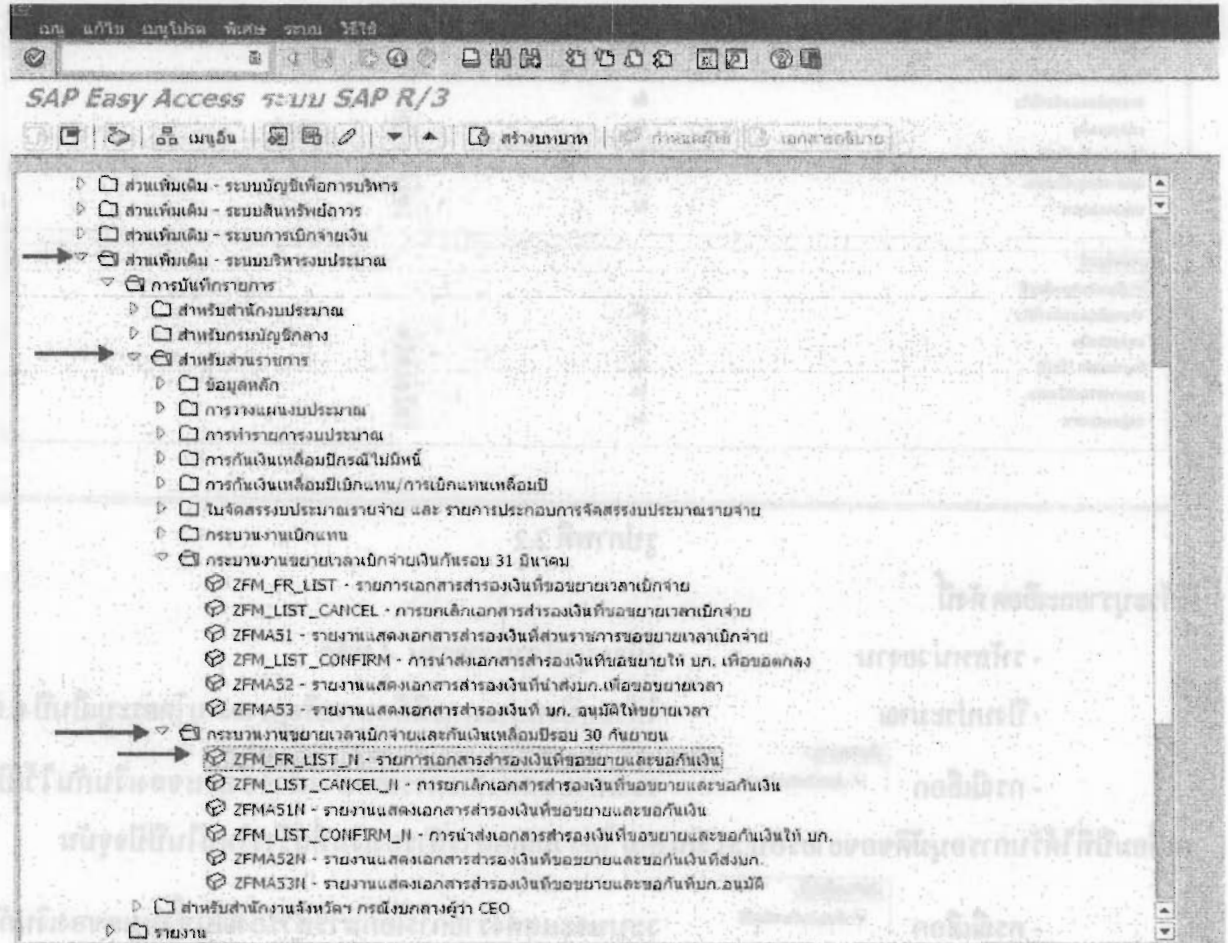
เมนู แก้ไข เมนูโปรด พิเศษ ระบบ วิธีใช้

SAP Easy Access ระบบ SAP R/3

เมนูอื่น สร้างบทบาท กำหนดบุคคล เอกสารอธิบาย

ส่วนเพิ่มเติม - ระบบบัญชีเพื่อการบริหาร
ส่วนเพิ่มเติม - ระบบสินทรัพย์ถาวร
ส่วนเพิ่มเติม - ระบบการเบิกจ่ายเงิน
ส่วนเพิ่มเติม - ระบบบริหารงบประมาณ
การบันทึกรายการ
สำหรับสำนักงบประมาณ
สำหรับกรมบัญชีกลาง
สำหรับส่วนราชการ
ข้อมูลหลัก
การวางแผนงบประมาณ
การทำรายการงบประมาณ
การกันเงินเหลื่อมปีกรณีไม่มีหนี้
การกันเงินเหลื่อมปีเบิกแทน/การเบิกแทนเหลื่อมปี
ใบจัดสรรงบประมาณรายจ่าย และ รายการประกอบการจัดสรรงบประมาณรายจ่าย
กระบวนงานเบิกแทน
กระบวนงานขยายเวลาเบิกจ่ายเงินกันรอบ 31 มีนาคม
ZFM_FR_LIST - รายการเอกสารสำรองเงินที่ขอขยายเวลาเบิกจ่าย
ZFM_LIST_CANCEL - การยกเลิกเอกสารสำรองเงินที่ขอขยายเวลาเบิกจ่าย
ZFMA51 - รายงานแสดงเอกสารสำรองเงินที่ส่วนราชการขอขยายเวลาเบิกจ่าย
ZFM_LIST_CONFIRM - การนำส่งเอกสารสำรองเงินที่เสนอขยายให้ บก. เพื่อขอตกลง
ZFMA52 - รายงานแสดงเอกสารสำรองเงินที่นำส่งบก.เพื่อขอขยายเวลา
ZFMA53 - รายงานแสดงเอกสารสำรองเงินที่ บก. อนุมัติให้ขยายเวลา
กระบวนงานขยายเวลาเบิกจ่ายและกันเงินเหลื่อมปีรอบ 30 กันยายน
ZFM_FR_LIST_N - รายการเอกสารสำรองเงินที่ขอขยายและขอกันเงิน
ZFM_LIST_CANCEL_N - การยกเลิกเอกสารสำรองเงินที่ขอขยายและขอกันเงิน
ZFMA51N - รายงานแสดงเอกสารสำรองเงินที่ขอขยายและขอกันเงิน
ZFM_LIST_CONFIRM_N - การนำส่งเอกสารสำรองเงินที่ขอขยายและขอกันเงินให้ บก.
ZFMA52N - รายงานแสดงเอกสารสำรองเงินที่ขอขยายและขอกันเงินที่ส่งบก.
ZFMA53N - รายงานแสดงเอกสารสำรองเงินที่ขอขยายและขอกันที่บก.อนุมัติ
สำหรับสำนักงานจังหวัด กรณีงบกลางผู้ว่า CEO
รายงาน